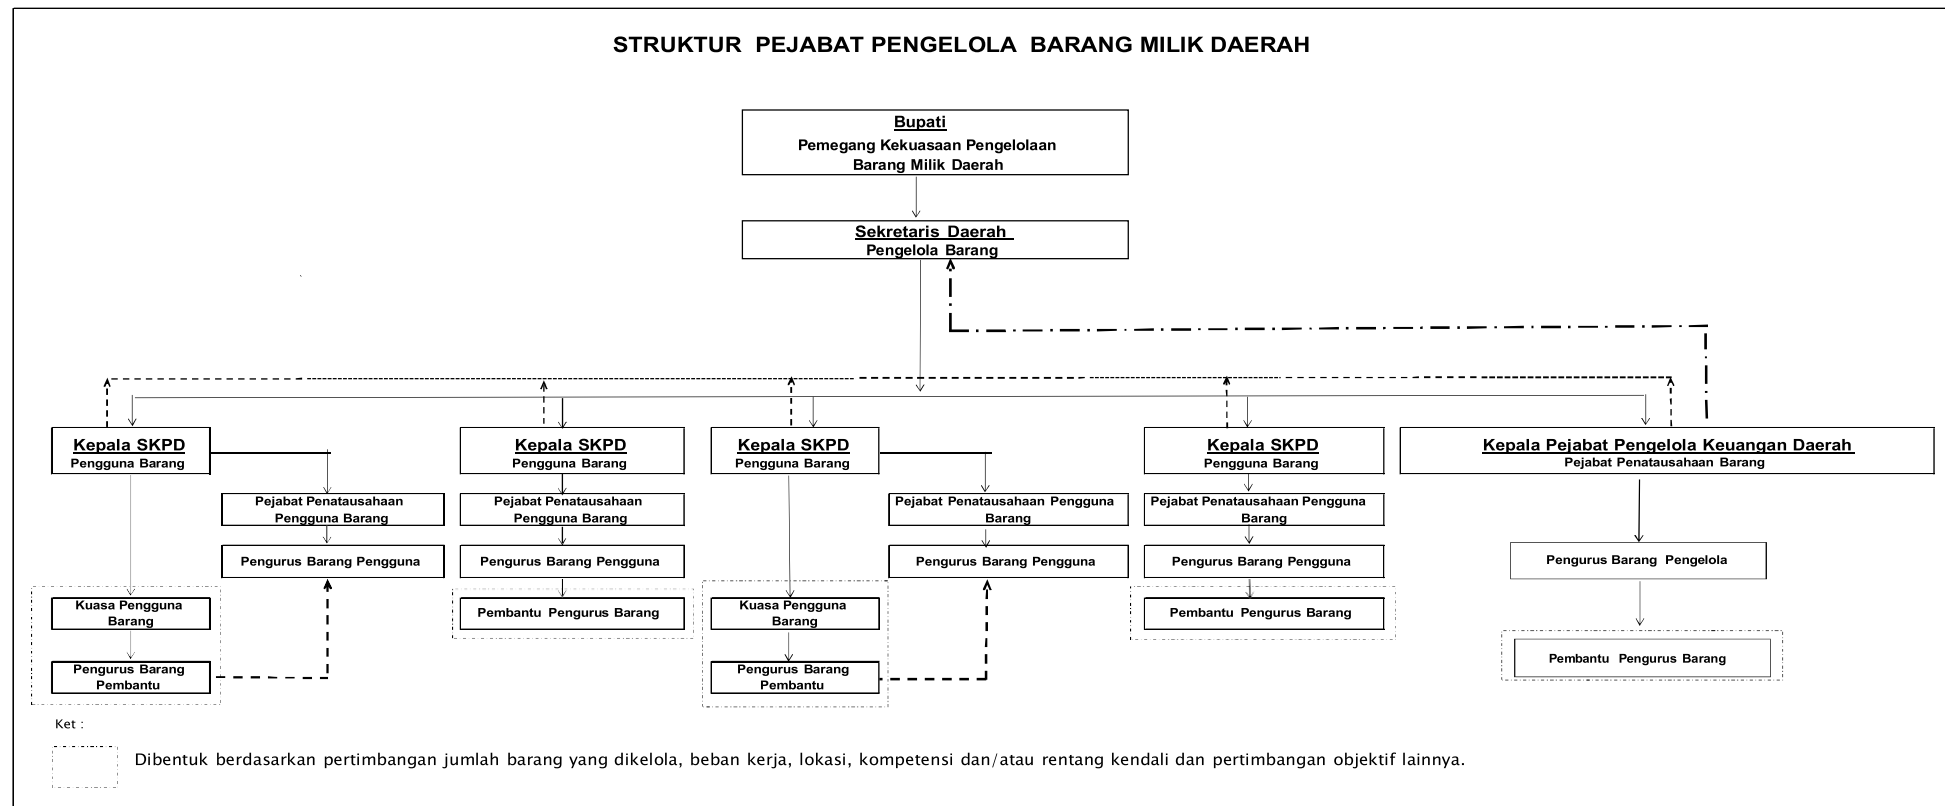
STRUKTUR PEJABAT PENGELOLA BARANG MILIK DAERAH

Bupati
Pemegang Kekuasaan Pengelolaan Barang Milik Daerah

Sekretaris Daerah
Pengelola Barang

Kepala SKPD
Pengguna Barang

Pejabat Penatausahaan Pengguna Barang

Pengurus Barang Pengguna

Kuasa Pengguna Barang

Pengurus Barang Pembantu

Kepala SKPD
Pengguna Barang

Pejabat Penatausahaan Pengguna Barang

Pengurus Barang Pengguna

Pembantu Pengurus Barang

Kepala SKPD
Pengguna Barang

Pejabat Penatausahaan Pengguna Barang

Pengurus Barang Pengguna

Kuasa Pengguna Barang

Pengurus Barang Pembantu

Kepala SKPD
Pengguna Barang

Pejabat Penatausahaan Pengguna Barang

Pengurus Barang Pengguna

Pembantu Pengurus Barang

Kepala Pejabat Pengelola Keuangan Daerah
Pejabat Penatausahaan Barang

Pengurus Barang Pengelola

Pembantu Pengurus Barang

Ket :

Dibentuk berdasarkan pertimbangan jumlah barang yang dikelola, beban kerja, lokasi, kompetensi dan/atau rentang kendali dan pertimbangan objektif lainnya.